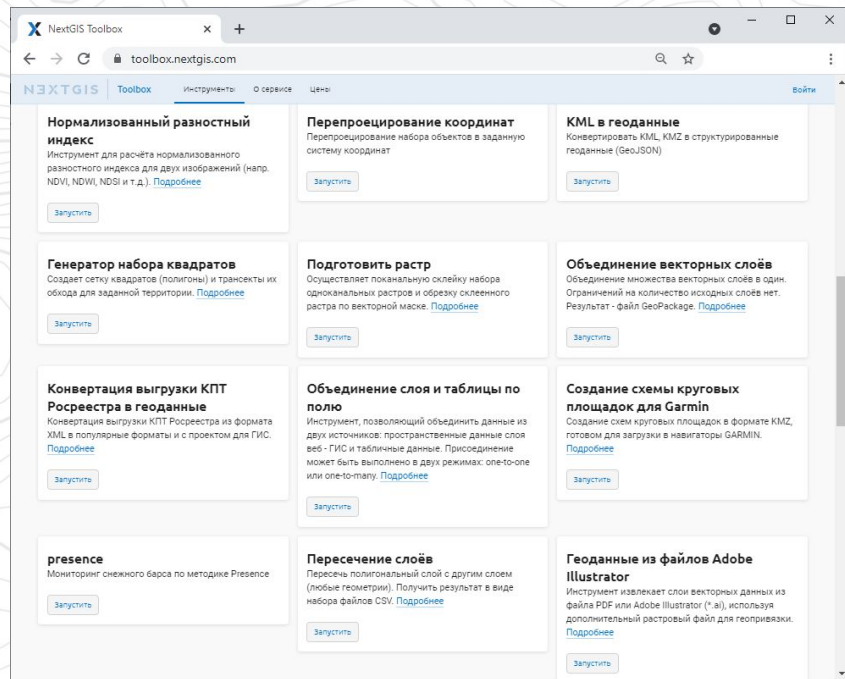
NextGIS Toolbox

toolbox.nextgis.com

NEXTGIS Toolbox Инструменты О сервисе Цены Войти

Нормализованный разностный индекс
Инструмент для расчёта нормализованного разностного индекса для двух изображений (напр. NDVI, NDWI, NDSI и т.д.). Подробнее
Запустить

Перепроецирование координат
Перепроецирование набора объектов в заданную систему координат
Запустить

KML в геоданные
Конвертировать KML, KMZ в структурированные геоданные (GeoJSON)
Запустить

Генератор набора квадратов
Создает сетку квадратов (полигоны) и трансекты их обхода для заданной территории. Подробнее
Запустить

Подготовить растр
Осуществляет поканальную склейку набора одноканальных растров и обрезку склеенного растра по векторной маске. Подробнее
Запустить

Объединение векторных слоёв
Объединение множества векторных слоёв в один. Ограничений на количество исходных слоёв нет. Результат - файл GeoPackage. Подробнее
Запустить

Конвертация выгрузки КПТ Росреестра в геоданные
Конвертация выгрузки КПТ Росреестра из формата XML в популярные форматы и с проектом для ГИС. Подробнее
Запустить

Объединение слоя и таблицы по полю
Инструмент, позволяющий объединить данные из двух источников: пространственные данные слоя веб - ГИС и табличные данные. Присоединение может быть выполнено в двух режимах: one-to-one или one-to-many. Подробнее
Запустить

Создание схемы круговых площадок для Garmin
Создание схем круговых площадок в формате KMZ, готовом для загрузки в навигаторы GARMIN. Подробнее
Запустить

presence
Мониторинг снежного барса по методике Presence
Запустить

Пересечение слоёв
Пересечь полигональный слой с другим слоем (любые геометрии). Получить результат в виде набора файлов CSV. Подробнее
Запустить

Геоданные из файлов Adobe Illustrator
Инструмент извлекает слои векторных данных из файла PDF или Adobe Illustrator (*.ai), используя дополнительный растровый файл для геопривязки. Подробнее
Запустить